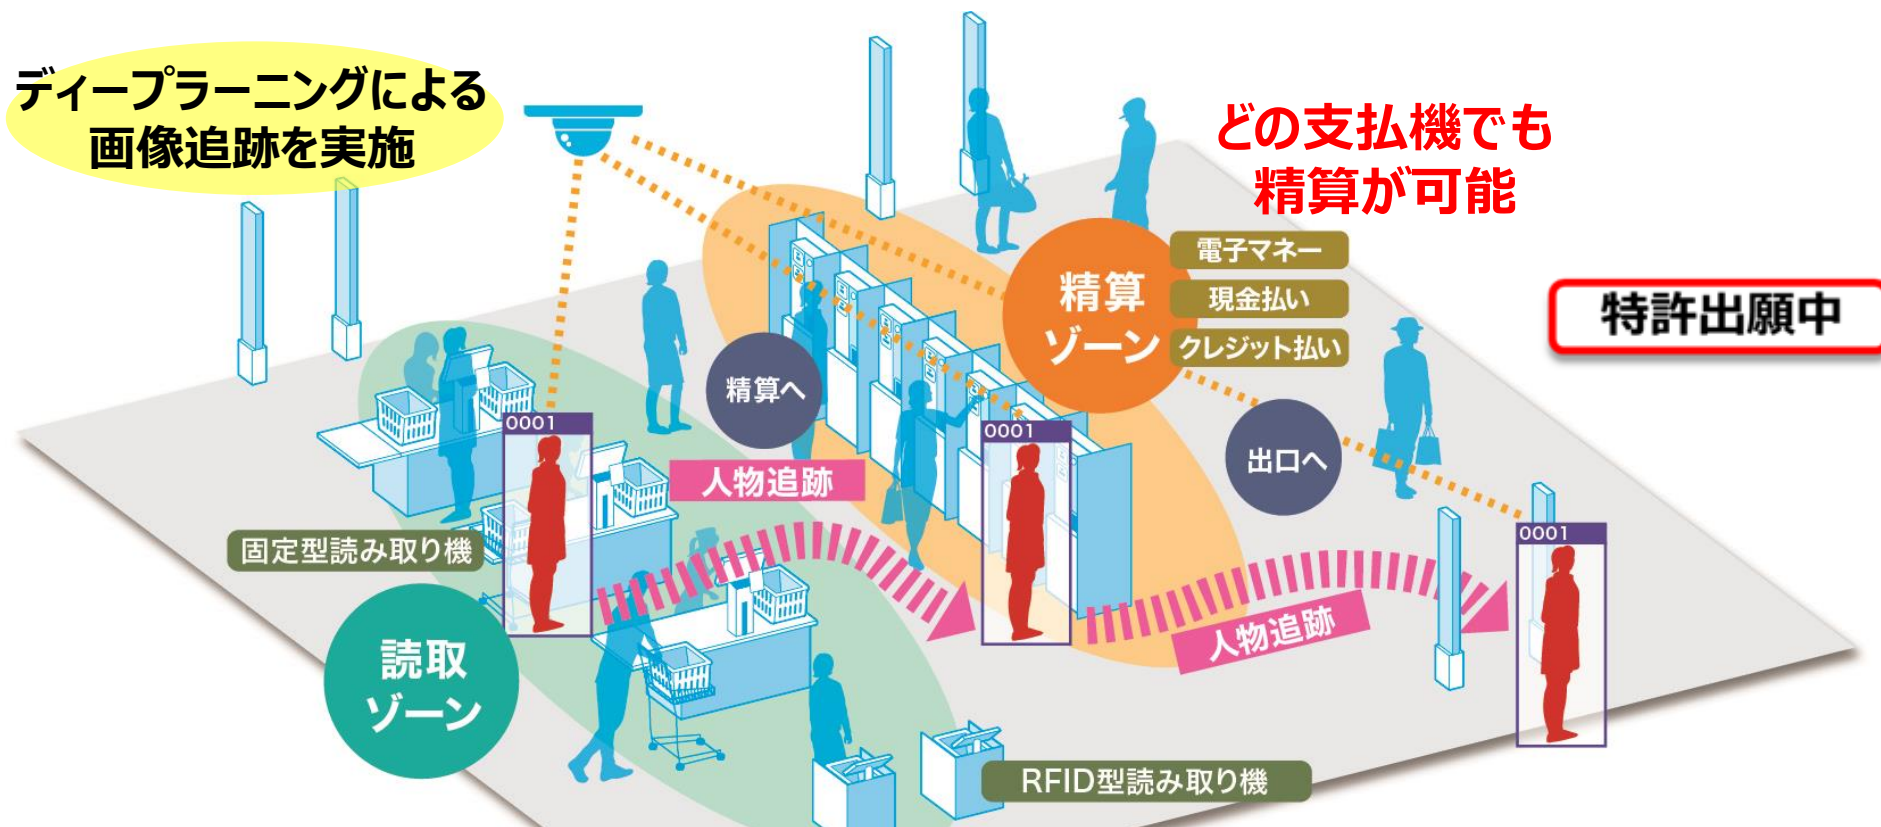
ディープラーニングによる
画像追跡を実施

どの支払機でも
精算が可能

精算ゾーン

電子マネー
現金払い
クレジット払い

特許出願中

精算へ

出口へ

0001

0001

0001

人物追跡

人物追跡

固定型読み取り機

読取ゾーン

RFID型読み取り機